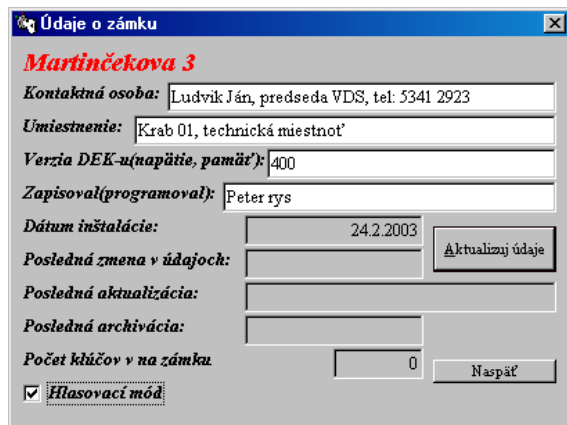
Údaje o zámku

Martinčekova 3

Kontaktná osoba: Ludvik Ján, predseda VDS, tel: 5341 2923

Umiestnenie: Krab 01, technická miestnoť

Verzia DEK-u(napätie, pamäť): 400

Zapisoval(programoval): Peter rys

Dátum inštalácie: 24.2.2003

Aktualizuj údaje

Posledná zmena v údajoch:

Posledná aktualizácia:

Posledná archivácia:

Počet kľúčov v na zámku 0

Naspäť

Hlasovací mód